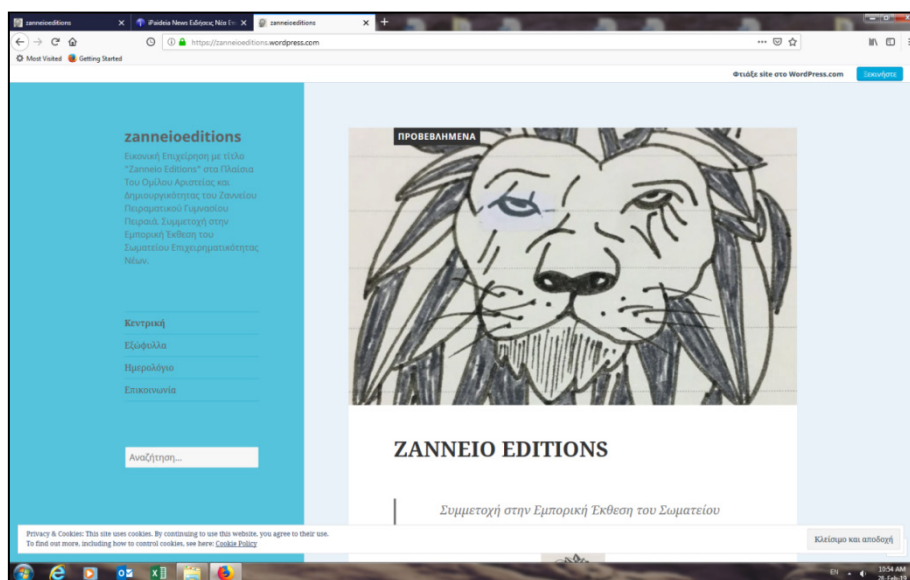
zanneioeditions
iPaideia News Ειδήσεις Νέα Ε
zanneioeditions
https://zanneioeditions.wordpress.com
Most Visited
Getting Started
Φτιάξε site στο WordPress.com
Ξεκινήστε

zanneioeditions

Εικονική Επιχείρηση με τίτλο "Zanneio Editions" στα Πλαίσια Του Ομίλου Αριστείας και Δημιουργικότητας του Ζαννείου Πειραματικού Γυμνασίου Πειραιά. Συμμετοχή στην Εμπορική Έκθεση του Σωματείου Επιχειρηματικότητας Νέων.

Κεντρική
Εξώφυλλα
Ημερολόγιο
Επικοινωνία

Αναζήτηση...

ΠΡΟΒΕΒΛΗΜΕΝΑ

ZANNEIO EDITIONS

Συμμετοχή στην Εμπορική Έκθεση του Σωματείου

Privacy & Cookies: This site uses cookies. By continuing to use this website, you agree to their use.
To find out more, including how to control cookies, see here: Cookie Policy

Κλείσιμο και αποδοχή

EN
10:54 AM
28-Feb-19